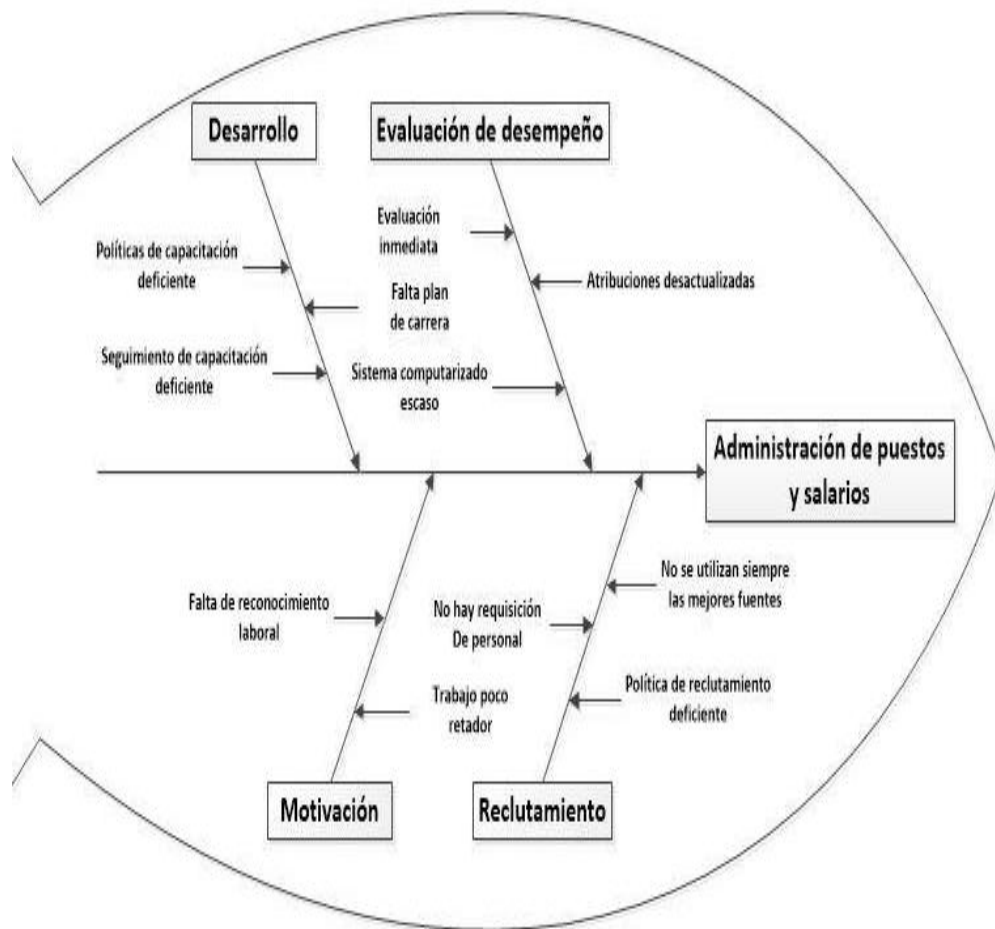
Desarrollo

Evaluación de desempeño

Evaluación inmediata

Políticas de capacitación deficiente

Atribuciones desactualizadas

Falta plan de carrera

Seguimiento de capacitación deficiente

Sistema computarizado escaso

Administración de puestos y salarios

No se utilizan siempre las mejores fuentes

Falta de reconocimiento laboral

No hay requisición De personal

Trabajo poco retador

Política de reclutamiento deficiente

Motivación

Reclutamiento